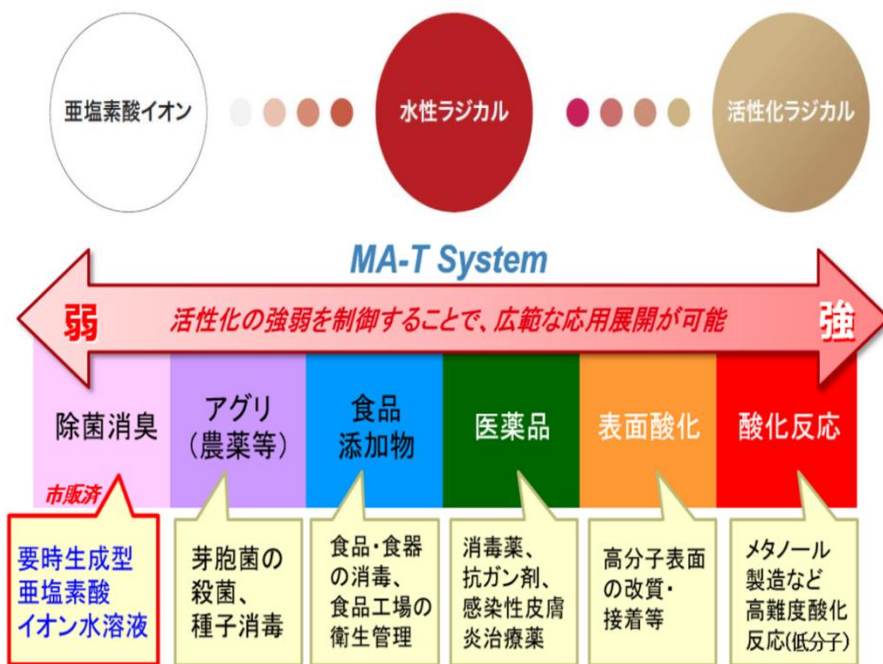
亜塩素酸イオン

水性ラジカル

活性化ラジカル

MA-T System

弱

活性化の強弱を制御することで、広範な応用展開が可能

強

除菌消臭

アグリ（農薬等）

食品添加物

医薬品

表面酸化

酸化反応

市販済

要時生成型亜塩素酸イオン水溶液

芽胞菌の殺菌、種子消毒

食品・食器の消毒、食品工場の衛生管理

消毒薬、抗ガン剤、感染性皮膚炎治療薬

高分子表面の改質・接着等

メタノール製造など高難度酸化反応(低分子)